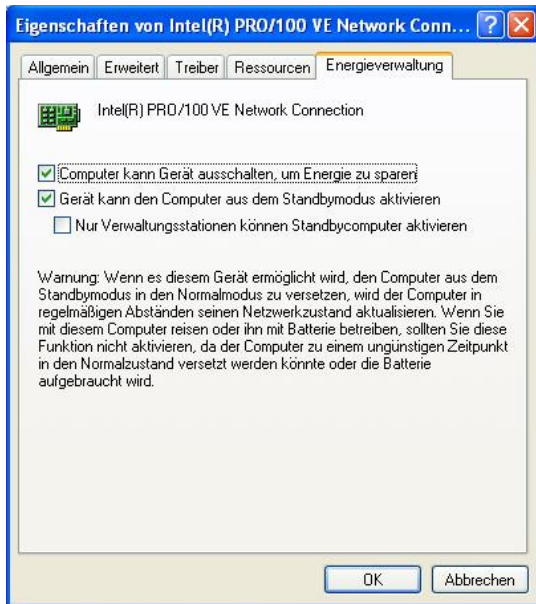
Eigenschaften von Intel(R) PRO/100 VE Network Conn...

Allgemein | Erweitert | Treiber | Ressourcen | Energieverwaltung

Intel(R) PRO/100 VE Network Connection

Computer kann Gerät ausschalten, um Energie zu sparen

Gerät kann den Computer aus dem Standbymodus aktivieren

Nur Verwaltungsstationen können Standbycomputer aktivieren

Warnung: Wenn es diesem Gerät ermöglicht wird, den Computer aus dem Standbymodus in den Normalmodus zu versetzen, wird der Computer in regelmäßigen Abständen seinen Netzwerkzustand aktualisieren. Wenn Sie mit diesem Computer reisen oder ihn mit Batterie betreiben, sollten Sie diese Funktion nicht aktivieren, da der Computer zu einem ungünstigen Zeitpunkt in den Normalzustand versetzt werden könnte oder die Batterie aufgebraucht wird.

OK

Abbrechen